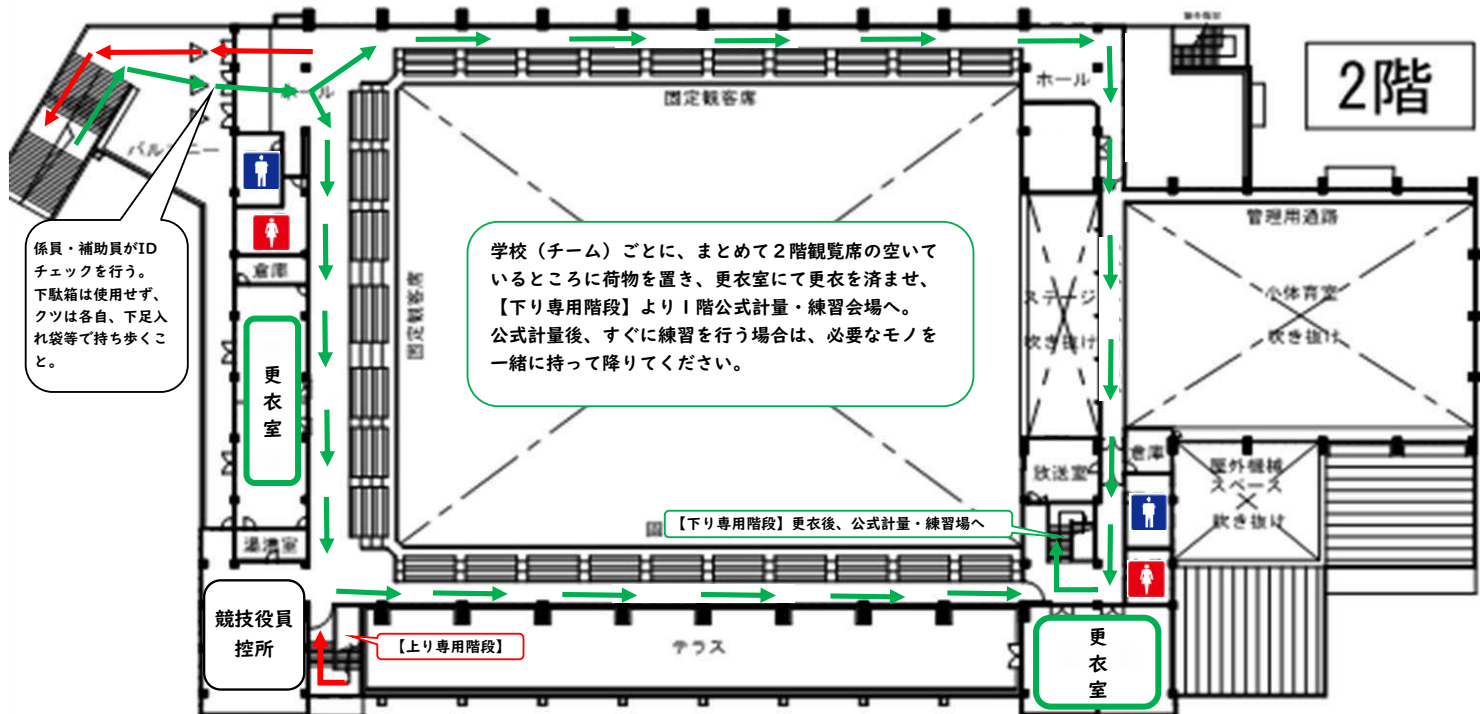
2階

係員・補助員がIDチェックを行う。下駄箱は使用せず、クツは各自、下足入れ袋等で持ち歩くこと。

ホール

バルコニー

固定観客席

ホール

学校（チーム）ごとに、まとめて２階観覧席の空いているところに荷物を置き、更衣室にて更衣を済ませ、【下り専用階段】より１階公式計量・練習会場へ。
公式計量後、すぐに練習を行う場合は、必要なモノを一緒に持って降りてください。

倉庫

更衣室

固定観客席

ステージ吹き抜け

管理用通路

小体育室吹き抜け

放送室

倉庫

屋外機械スペース吹き抜け

【下り専用階段】更衣後、公式計量・練習場へ

湯沸室

競技役員控所

【上り専用階段】

テラス

更衣室